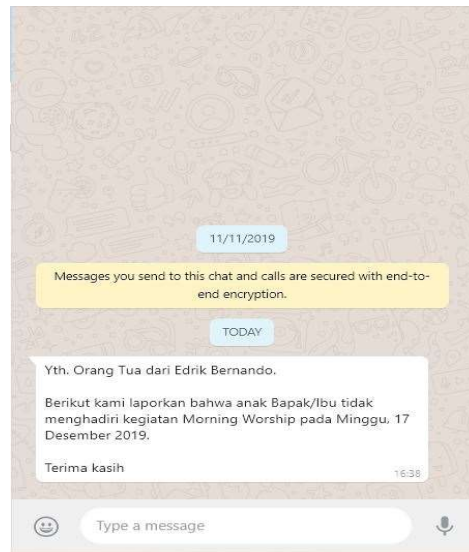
11/11/2019

Messages you send to this chat and calls are secured with end-to-end encryption.

TODAY

Yth. Orang Tua dari Edrik Bernando.

Berikut kami laporkan bahwa anak Bapak/Ibu tidak menghadiri kegiatan Morning Worship pada Minggu, 17 Desember 2019.

Terima kasih

16:38

Type a message